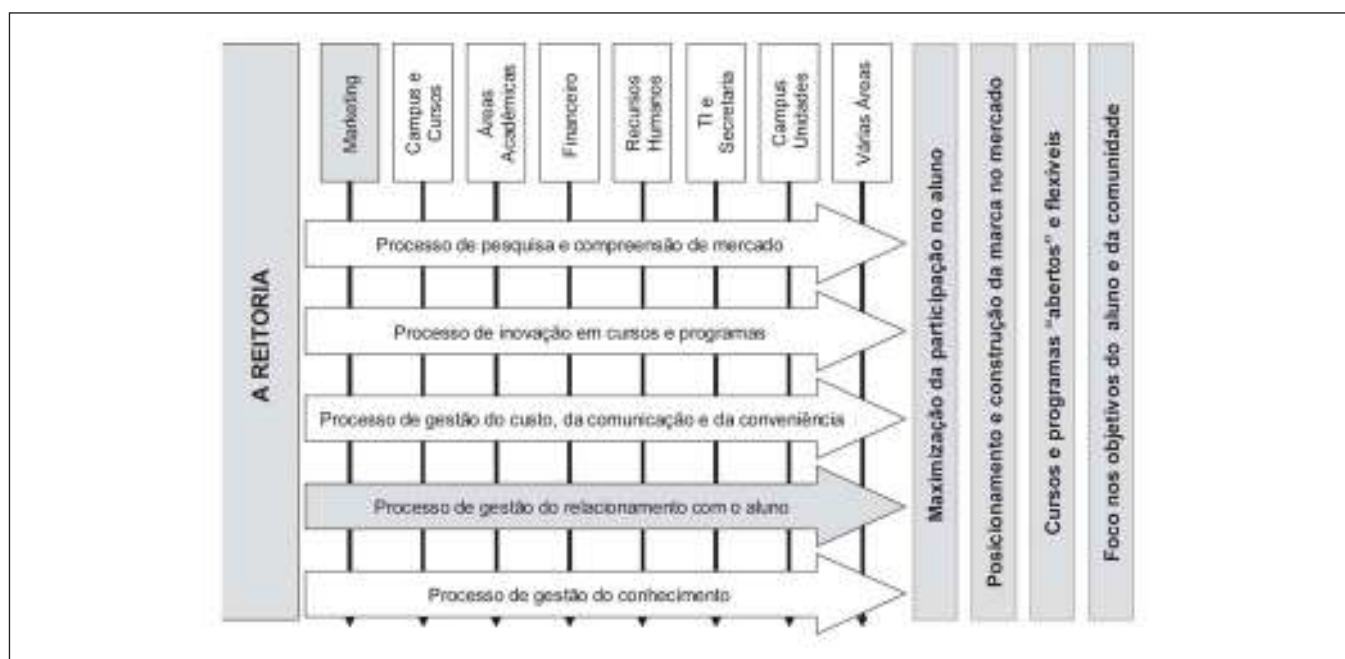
A REITORIA

Marketing

Campus e Cursos

Áreas Acadêmicas

Financeiro

Recursos Humanos

TI e Secretaria

Campus Unidades

Várias Áreas

Processo de pesquisa e compreensão de mercado

Processo de inovação em cursos e programas

Processo de gestão do custo, da comunicação e da conveniência

Processo de gestão do relacionamento com o aluno

Processo de gestão do conhecimento

Maximização da participação no aluno

Posicionamento e construção da marca no mercado

Cursos e programas "abertos" e flexíveis

Foco nos objetivos do aluno e da comunidade